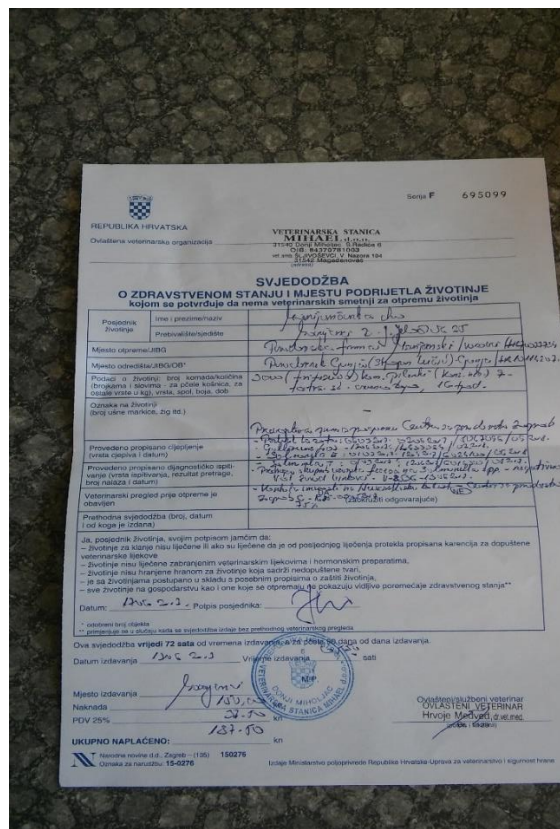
Serija F 695099

REPUBLIKA HRVATSKA

Ovlaštena veterinarska organizacija

VETERINARSKA STANICA
MIHAEL d.o.o.
31540 Donji Miholjac, S.Radića 6
OIB: 64370781003
vet amb. SL.ŽIVODEVCI, V. Nazora 164
31540 Magadenovac

SVJEDODŽBA
O ZDRAVSTVENOM STANJU I MJESTU PODRIJETLA ŽIVOTINJE
kojom se potvrđuje da nema veterinarskih smetnji za otpremu životinja

| | | |
|---|---|---|
| Posjednik životinja | Ime i prezime/naziv | Jagnjamićanka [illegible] |
| | Prebivalište/sjedište | Zagreb, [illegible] 25 |
| Mjesto otpreme/JBG | | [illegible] |
| Mjesto odredišta/JBG/OB* | | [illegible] |
| Podaci o životinji: broj: komada/košnica (brojkama i slovima - za pčele košnica, za ostale vrste u kg), vrsta, spol, boja, dob | | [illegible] |
| Oznaka na životinji (broj ušne markice, žig itd.) | | – |
| Provedeno propisano cijepljenje (vrsta cjepiva i datum) | | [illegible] |
| Provedeno propisano dijagnostičko ispitivanje (vrsta ispitivanja, rezultat pretrage, broj nalaza i datum) | | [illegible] |
| Veterinarski pregled prije otpreme je obavljen | | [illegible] odgovarajuće |
| Prethodna svjedodžba (broj, datum i od koga je izdana) | | |

Ja, posjednik životinja, svojim potpisom jamčim da:
– životinje za klanje nisu liječene ili ako su liječene da je od posljednjeg liječenja protekla propisana karencija za dopuštene veterinarske lijekove
– životinje nisu liječene zabranjenim veterinarskim lijekovima i hormonskim preparatima,
– životinje nisu hranjene hranom za životinje koja sadrži nedopuštene tvari,
– je sa životinjama postupano u skladu s posebnim propisima o zaštiti životinja,
– sve životinje na gospodarstvu kao i one koje se otpremaju ne pokazuju vidljive poremećaje zdravstvenog stanja**

Datum: 13.06.2013. Potpis posjednika: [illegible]

* odabrani broj objekta
** primjenjuje se u slučaju kada se svjedodžba izdaje bez prethodnog veterinarskog pregleda

Ova svjedodžba vrijedi 72 sata od vremena izdavanja, a za pčele 30 dana od dana izdavanja.

Datum izdavanja 13.06.2013. Vrijeme izdavanja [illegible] sati

Mjesto izdavanja Zagreb
Naknada 150,—
PDV 25% 37,50
UKUPNO NAPLAĆENO: 187,50 kn

VETERINARSKA STANICA MIHAEL D.O.O. DONJI MIHOLJAC

Ovlašteni/službeni veterinar
OVLAŠTENI VETERINAR
Hrvoje Medved, dr.vet.med.
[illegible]

Narodne novine d.d., Zagreb – (135) 150276
Oznaka za narudžbu: 15-0276

Izdaje Ministarstvo poljoprivrede Republike Hrvatske-Uprava za veterinarstvo i sigurnost hrane